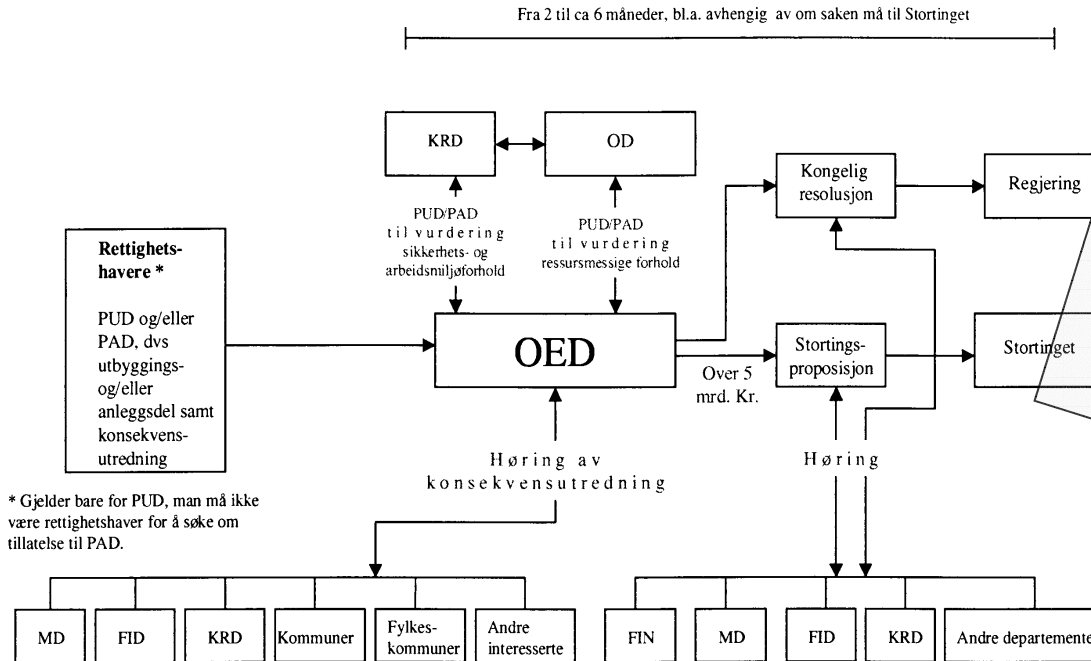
Fra 2 til ca 6 måneder, bl.a. avhengig av om saken må til Stortinget

KRD

OD

PUD/PAD til vurdering sikkerhets- og arbeidsmiljøforhold

PUD/PAD til vurdering ressursmessige forhold

Kongelig resolusjon

Regjering

Rettighets-havere *

PUD og/eller PAD, dvs utbyggings- og/eller anleggsdel samt konsekvens-utredning

OED

Over 5 mrd. Kr.

Stortings-proposisjon

Stortinget

Høring av konsekvensutredning

Høring

* Gjelder bare for PUD, man må ikke være rettighetshaver for å søke om tillatelse til PAD.

MD

FID

KRD

Kommuner

Fylkes-kommuner

Andre interesserte

FIN

MD

FID

KRD

Andre departemente